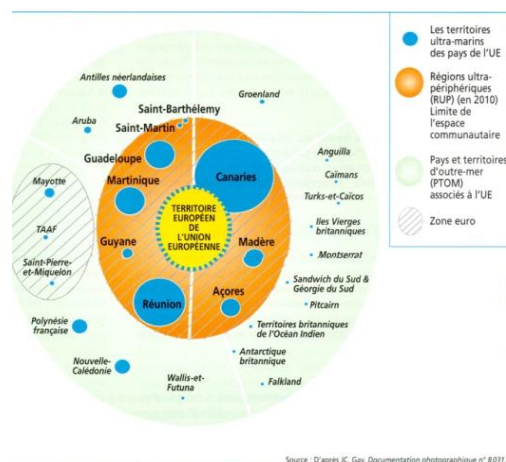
Antilles néerlandaises

Aruba

Saint-Barthélemy

Saint-Martin

Groenland

Guadeloupe

Martinique

Mayotte

TAAF

Saint-Pierre-et-Miquelon

TERRITOIRE EUROPÉEN DE L'UNION EUROPÉENNE

Canaries

Guyane

Madère

Réunion

Açores

Anguilla

Caïmans

Turks-et-Caïcos

Iles Vierges britanniques

Montserrat

Sandwich du Sud & Géorgie du Sud

Pitcairn

Territoires britanniques de l'Océan Indien

Antarctique britannique

Falkland

Polynésie française

Nouvelle-Calédonie

Wallis-et-Futuna

Les territoires ultra-marins des pays de l'UE

Régions ultra-périphériques (RUP) (en 2010) Limite de l'espace communautaire

Pays et territoires d'outre-mer (PTOM) associés à l'UE

Zone euro

Source : D'après JC. Gay, Documentation photographique n° 8031